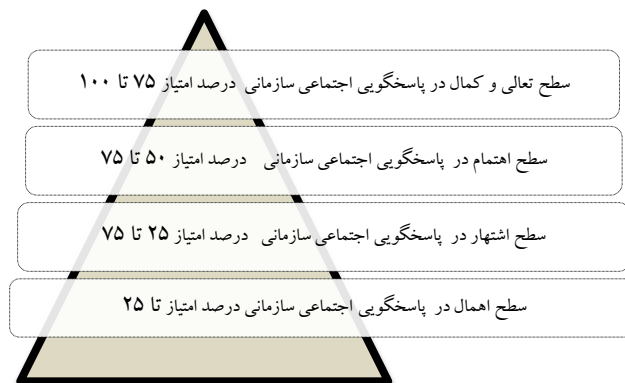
سطح تعالی و کمال در پاسخگویی اجتماعی سازمانی درصد امتیاز ۷۵ تا ۱۰۰

سطح اهتمام در پاسخگویی اجتماعی سازمانی درصد امتیاز ۵۰ تا ۷۵

سطح اشتهار در پاسخگویی اجتماعی سازمانی درصد امتیاز ۲۵ تا ۷۵

سطح اهمال در پاسخگویی اجتماعی سازمانی درصد امتیاز تا ۲۵